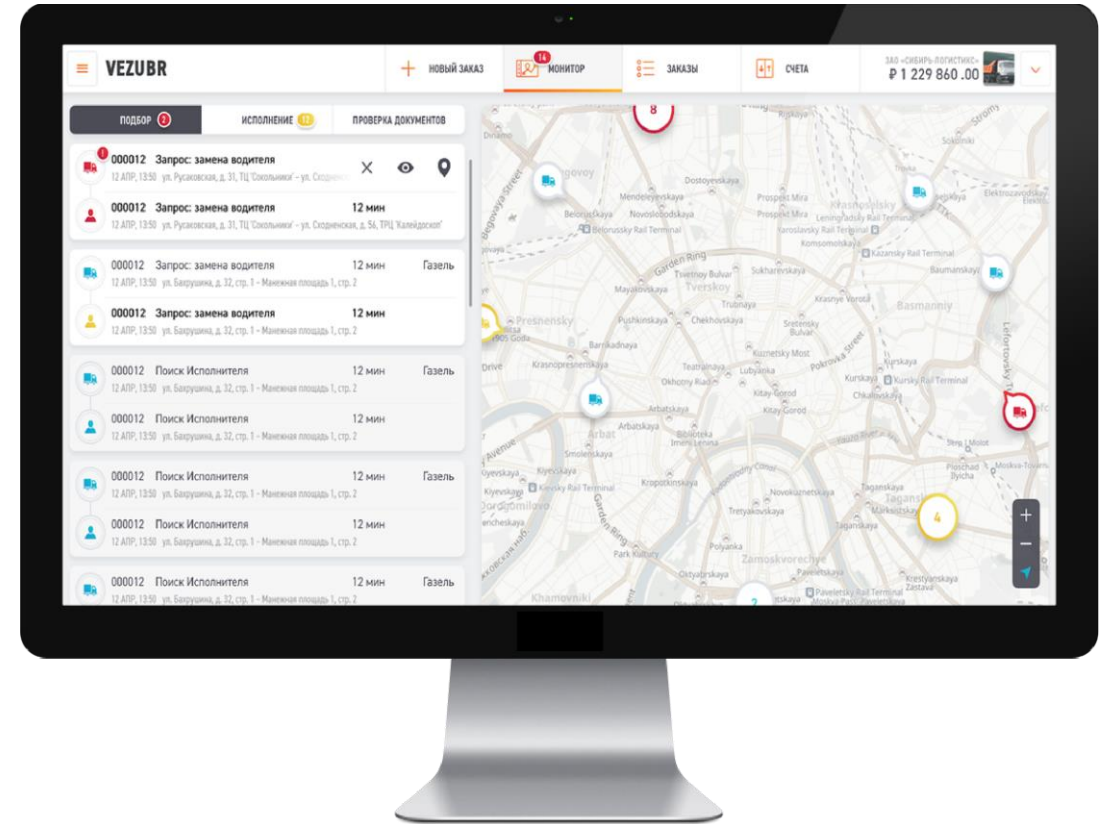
VEZUBR

НОВЫЙ ЗАКАЗ

14 МОНИТОР

ЗАКАЗЫ

СЧЕТА

ЗАО «СИБИРЬ-ЛОГИСТИКС»
₽ 1 229 860 .00

ПОДБОР 2

ИСПОЛНЕНИЕ 12

ПРОВЕРКА ДОКУМЕНТОВ

000012 Запрос: замена водителя
12 АПР, 13:50 ул. Русаковская, д. 31, ТЦ 'Сокольники' - ул. Сходненс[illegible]

000012 Запрос: замена водителя 12 мин
12 АПР, 13:50 ул. Русаковская, д. 31, ТЦ 'Сокольники' - ул. Сходненская, д. 56, ТРЦ 'Калейдоскоп'

000012 Запрос: замена водителя 12 мин Газель
12 АПР, 13:50 ул. Бахрушина, д. 32, стр. 1 - Манежная площадь 1, стр. 2

000012 Запрос: замена водителя 12 мин
12 АПР, 13:50 ул. Бахрушина, д. 32, стр. 1 - Манежная площадь 1, стр. 2

000012 Поиск Исполнителя 12 мин Газель
12 АПР, 13:50 ул. Бахрушина, д. 32, стр. 1 - Манежная площадь 1, стр. 2

000012 Поиск Исполнителя 12 мин
12 АПР, 13:50 ул. Бахрушина, д. 32, стр. 1 - Манежная площадь 1, стр. 2

000012 Поиск Исполнителя 12 мин Газель
12 АПР, 13:50 ул. Бахрушина, д. 32, стр. 1 - Манежная площадь 1, стр. 2

000012 Поиск Исполнителя 12 мин
12 АПР, 13:50 ул. Бахрушина, д. 32, стр. 1 - Манежная площадь 1, стр. 2

000012 Поиск Исполнителя 12 мин Газель
12 АПР, 13:50 ул. Бахрушина, д. 32, стр. 1 - Манежная площадь 1, стр. 2

8
Dostoyevskaya
Mendeleyevskaya
Novoslobodskaya
Belorusskaya
Belorussky Rail Terminal
Prospekt Mira
Krasnoselsky
Leningradsky Rail Terminal
Yaroslavsky Rail Terminal
Komsomolskaya
Kazansky Rail Terminal
Sokolniki
Elektrozavodskaya
Baumanskaya
Basmanny
Garden Ring
Tsvetnoy Bulvar
Tverskoy
Mayakovskaya
Sukharevskaya
Trubnaya
Krasnye Vorota
Presnensky
Pushkinskaya
Chekhovskaya
Sretensky Bulvar
Barrikadnaya
Krasnopresnenskaya
Kuznetsky Most
Pokrovka Street
Teatralnaya
Lubyanka
Okhotny Ryad
Kitay-Gorod
Kurskaya
Kursky Rail Terminal
Chkalovskaya
Arbatskaya
Arbat
Biblioteka imeni Lenina
Smolenskaya
Kiyevskaya
Kiyevsky Rail Terminal
Kropotkinskaya
Novokuznetskaya
Tretyakovskaya
Taganskaya
Marksistskaya
Taganskiy
Dorogomilovo
Polyanka
Park Kultury
Zamoskvorechye
Oktyabrskaya
Paveletsky Rail Terminal
Krestyanskaya Zastava
Khamovniki
Ploshchad Ilyicha
Lefortovsky
4
2
Rigskaya
Stromy
Drive
Avenue